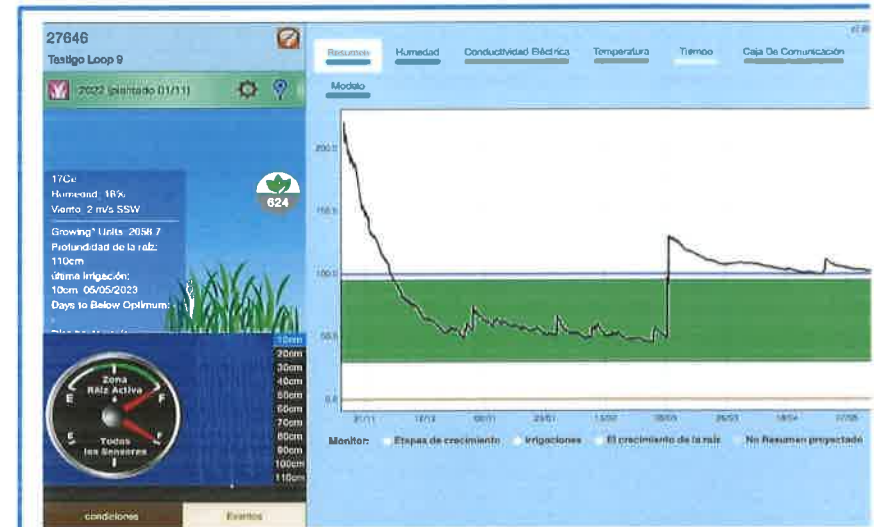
27646
Testigo Loop 9

2022 (plantado 01/11)

17Cº
Humedad: 18%
Viento: 2 m/s SSW
Growing° Units: 2058.7
Profundidad de la raíz: 110cm
última irrigación: 10cm 06/05/2023
Days to Below Optimum: -

624

Zona Raíz Activa
E F
E F
Todos los Sensores

10cm
20cm
30cm
40cm
50cm
60cm
70cm
80cm
90cm
100cm
110cm

condiciones
Eventos

Resumen
Humedad
Conductividad Eléctrica
Temperatura
Tiempo
Caja De Comunicación
Modelo

200.0
150.0
100.0
50.0
0.0

21/11
17/12
08/01
23/01
13/02
08/03
26/03
18/04
07/05

Monitor: Etapas de crecimiento Irrigaciones El crecimiento de la raíz No Resumen proyectado